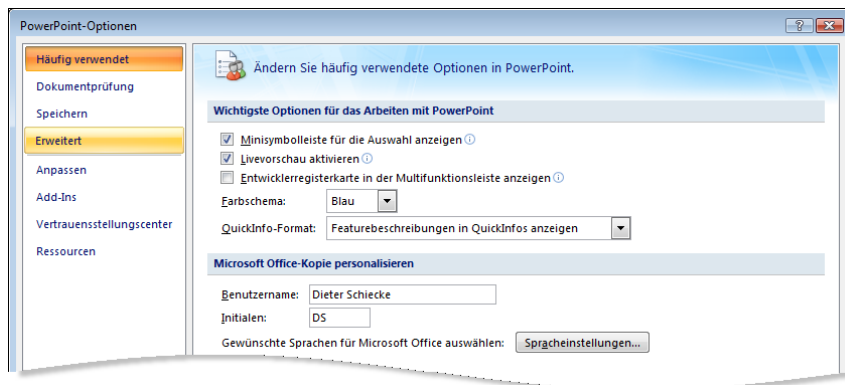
PowerPoint-Optionen

?

Häufig verwendet
Dokumentprüfung
Speichern
Erweitert
Anpassen
Add-Ins
Vertrauensstellungscenter
Ressourcen

Ändern Sie häufig verwendete Optionen in PowerPoint.

Wichtigste Optionen für das Arbeiten mit PowerPoint

Minisymbolleiste für die Auswahl anzeigen
Livevorschau aktivieren
Entwicklerregisterkarte in der Multifunktionsleiste anzeigen

Farbschema: Blau
QuickInfo-Format: Featurebeschreibungen in QuickInfos anzeigen

Microsoft Office-Kopie personalisieren

Benutzername: Dieter Schiecke
Initialen: DS
Gewünschte Sprachen für Microsoft Office auswählen: Spracheinstellungen...